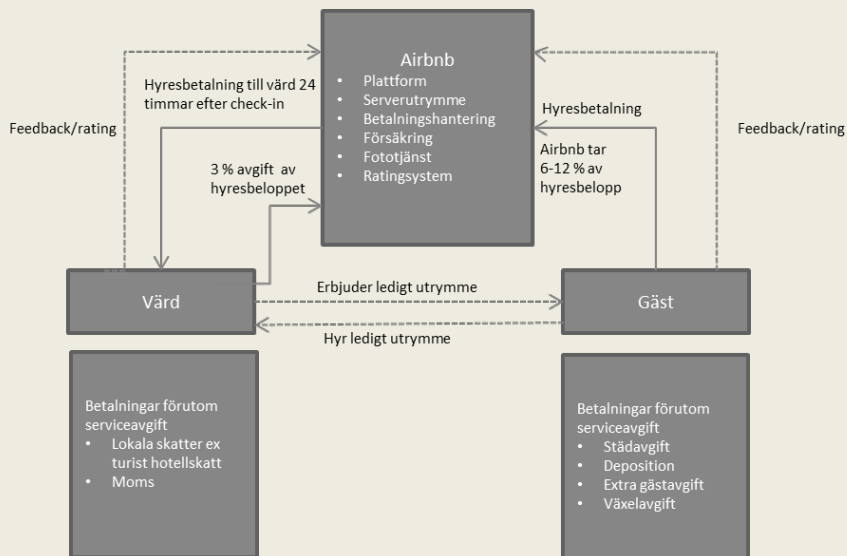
Airbnb
- Plattform
- Serverutrymme
- Betalningshantering
- Försäkring
- Fototjänst
- Ratingsystem

Hyresbetalning till värd 24 timmar efter check-in

Feedback/rating

3 % avgift av hyresbeloppet

Hyresbetalning

Airbnb tar 6-12 % av hyresbelopp

Feedback/rating

Värd

Erbjuder ledigt utrymme

Hyr ledigt utrymme

Gäst

Betalningar förutom serviceavgift
- Lokala skatter ex turist hotellskatt
- Moms

Betalningar förutom serviceavgift
- Städavgift
- Deposition
- Extra gästavgift
- Växelavgift